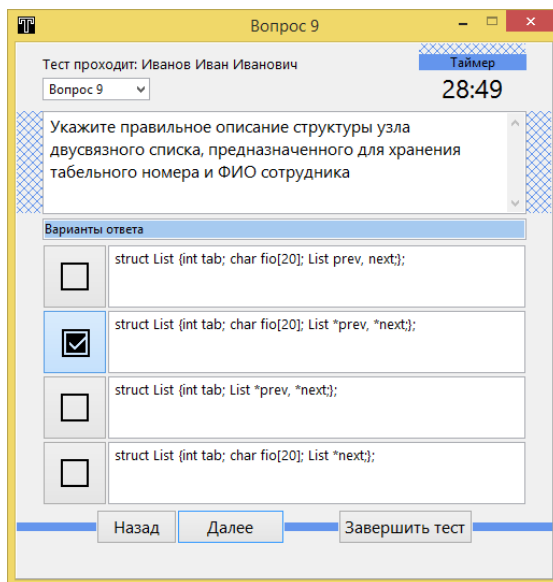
Вопрос 9

Тест проходит: Иванов Иван Иванович

Таймер

28:49

Вопрос 9

Укажите правильное описание структуры узла двусвязного списка, предназначенного для хранения табельного номера и ФИО сотрудника

Варианты ответа

struct List {int tab; char fio[20]; List prev, next;};

struct List {int tab; char fio[20]; List *prev, *next;};

struct List {int tab; List *prev, *next;};

struct List {int tab; char fio[20]; List *next;};

Назад

Далее

Завершить тест